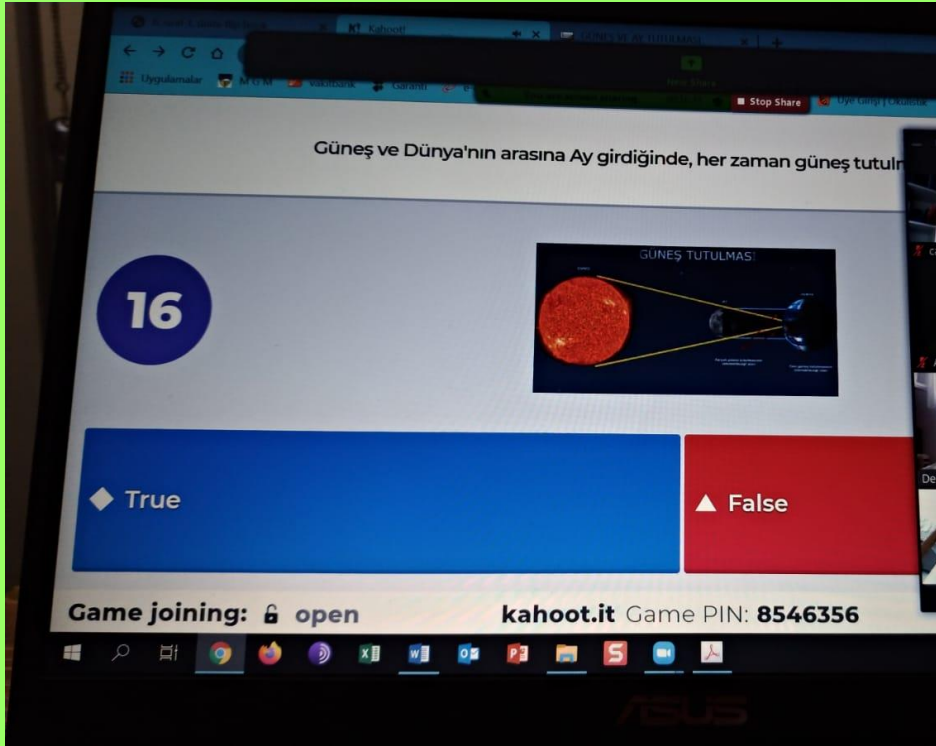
Kahoot!

GÜNEŞ VE AY TUTULMASI

Uygulamalar MEB Vakıfbank Garanti

Stop Share

Güneş ve Dünya'nın arasına Ay girdiğinde, her zaman güneş tutuln

16

GÜNEŞ TUTULMASI

True

False

Game joining: open

kahoot.it Game PIN: 8546356

ASUS